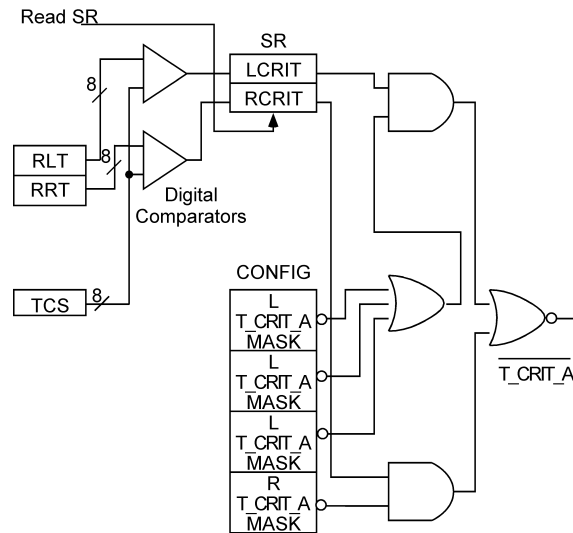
Read SR

SR

LCRIT

RCRIT

8

RLT

8

RRT

Digital Comparators

TCS

8

CONFIG

L T_CRIT_A $\overline{\text{MASK}}$

L T_CRIT_A $\overline{\text{MASK}}$

L T_CRIT_A $\overline{\text{MASK}}$

R T_CRIT_A $\overline{\text{MASK}}$

$\overline{\text{T\_CRIT\_A}}$